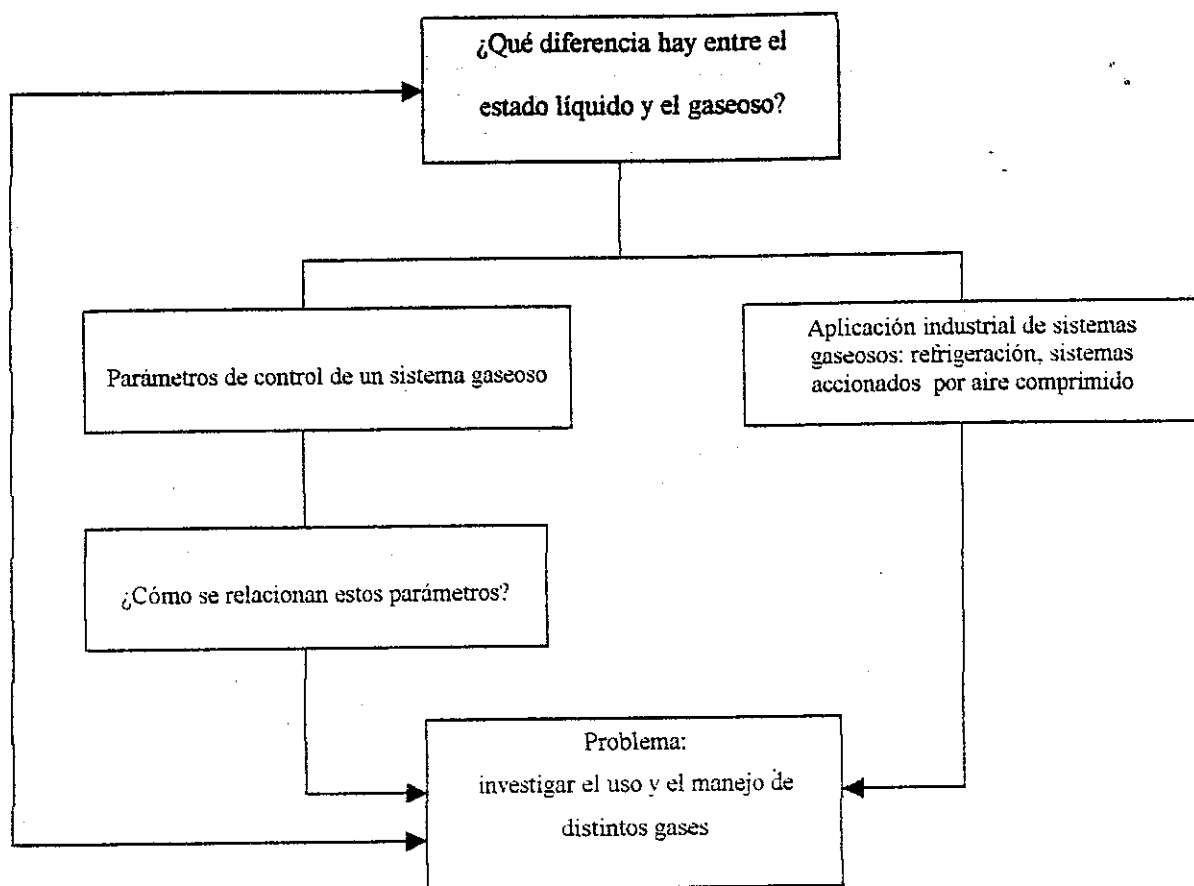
¿Qué diferencia hay entre el estado líquido y el gaseoso?

Parámetros de control de un sistema gaseoso

Aplicación industrial de sistemas gaseosos: refrigeración, sistemas accionados por aire comprimido

¿Cómo se relacionan estos parámetros?

Problema:
investigar el uso y el manejo de distintos gases